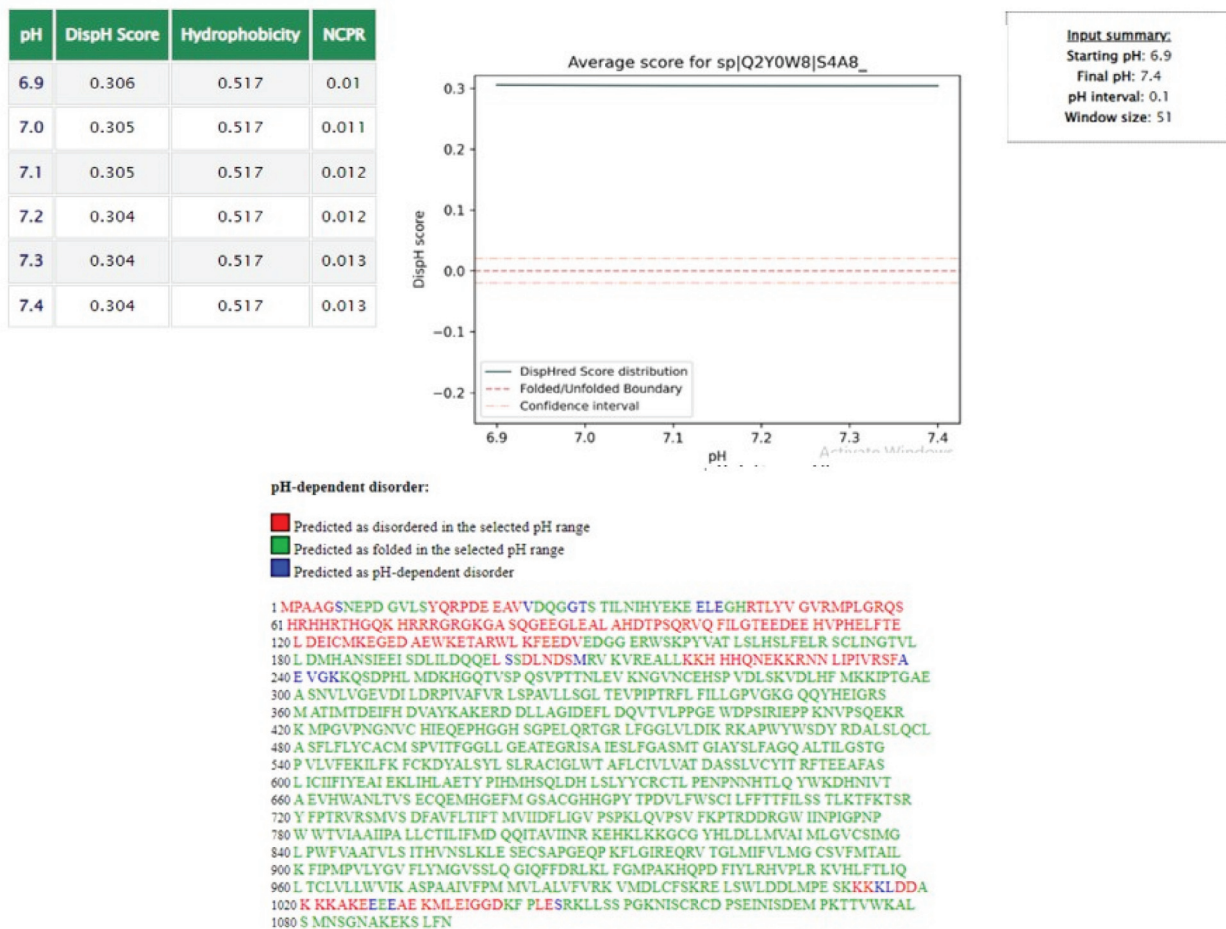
| pH | DispH Score | Hydrophobicity | NCPR |
|---|---|---|---|
| 6.9 | 0.306 | 0.517 | 0.01 |
| 7.0 | 0.305 | 0.517 | 0.011 |
| 7.1 | 0.305 | 0.517 | 0.012 |
| 7.2 | 0.304 | 0.517 | 0.012 |
| 7.3 | 0.304 | 0.517 | 0.013 |
| 7.4 | 0.304 | 0.517 | 0.013 |

Average score for sp|Q2Y0W8|S4A8_

0.3
0.2
0.1
0.0
−0.1
−0.2
DispH score
DispHred Score distribution
Folded/Unfolded Boundary
Confidence interval
6.9 7.0 7.1 7.2 7.3 7.4
pH
Activate Windows

Input summary:
Starting pH: 6.9
Final pH: 7.4
pH interval: 0.1
Window size: 51

pH-dependent disorder:

Predicted as disordered in the selected pH range
Predicted as folded in the selected pH range
Predicted as pH-dependent disorder

1 MPAAGSNEPD GVLSYQRPDE EAVVDQGGTS TILNIHYEKE ELEGHRTLYV GVRMPLGRQS
61 HRHHRTHGQK HRRRGRGKGA SQGEEGLEAL AHDTPSQRVQ FILGTEEDEE HVPHELFTE
120 L DEICMKEGED AEWKETARWL KFEEDVEDGG ERWSKPYVAT LSLHSLFELR SCLINGTVL
180 L DMHANSIEEI SDLILDQQEL SSDLNDSMRV KVREALLKKH HHQNEKKRNN LIPIVRSFA
240 E VGKKQSDPHL MDKHGQTVSP QSVPTTNLEV KNGVNCEHSP VDLSKVDLHF MKKIPTGAE
300 A SNVLVGEVDI LDRPIVAFVR LSPAVLLSGL TEVPIPTRFL FILLGPVGKG QQYHEIGRS
360 M ATIMTDEIFH DVAYKAKERD DLLAGIDEFL DQVTVLPPGE WDPSIRIEPP KNVPSQEKR
420 K MPGVPNGNVC HIEQEPHGGH SGPELQRTGR LFGGLVLDIK RKAPWYWSDY RDALSLQCL
480 A SFLFLYCACM SPVITFGGLL GEATEGRISA IESLFGASMT GIAYSLFAGQ ALTILGSTG
540 P VLVFEKILFK FCKDYALSYL SLRACIGLWT AFLCIVLVAT DASSLVCYIT RFTEEAFAS
600 L ICIIFIYEAI EKLIHLAETY PIHMHSQLDH LSLYYCRCTL PENPNNHTLQ YWKDHNIVT
660 A EVHWANLTVS ECQEMHGEFM GSACGHHGPY TPDVLFWSCI LFFTTFILSS TLKTFKTSR
720 Y FPTRVRSMVS DFAVFLTIFT MVIIDFLIGV PSPKLQVPSV FKPTRDDRGW IINPIGPNP
780 W WTVIAAIIPA LLCTILIFMD QQITAVIINR KEHKLKKGCG YHLDLLMVAI MLGVCSIMG
840 L PWFVAATVLS ITHVNSLKLE SECSAPGEQP KFLGIREQRV TGLMIFVLMG CSVFMTAIL
900 K FIPMPVLYGV FLYMGVSSLQ GIQFFDRLKL FGMPAKHQPD FIYLRHVPLR KVHLFTLIQ
960 L TCLVLLWVIK ASPAAIVFPM MVLALVFVRK VMDLCFSKRE LSWLDDLMPE SKKKLDDA
1020 K KKAKEEEEAE KMLEIGGDKF PLESRKLLSS PGKNISCRCD PSEINISDEM PKTTVWKAL
1080 S MNSGNAKEKS LFN